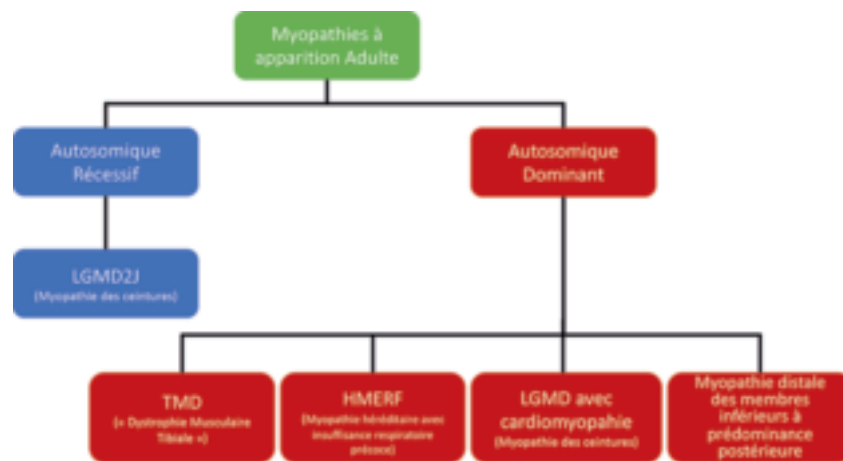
Myopathies à apparition Adulte

Autosomique Récessif

LGMD2J
(Myopathie des ceintures)

Autosomique Dominant

TMD
(« Dystrophie Musculaire Tibiale »)

HMERF
(Myopathie héréditaire avec insuffisance respiratoire précoce)

LGMD avec cardiomyopahie
(Myopathie des ceintures)

Myopathie distale des membres inférieurs à prédominance postérieure